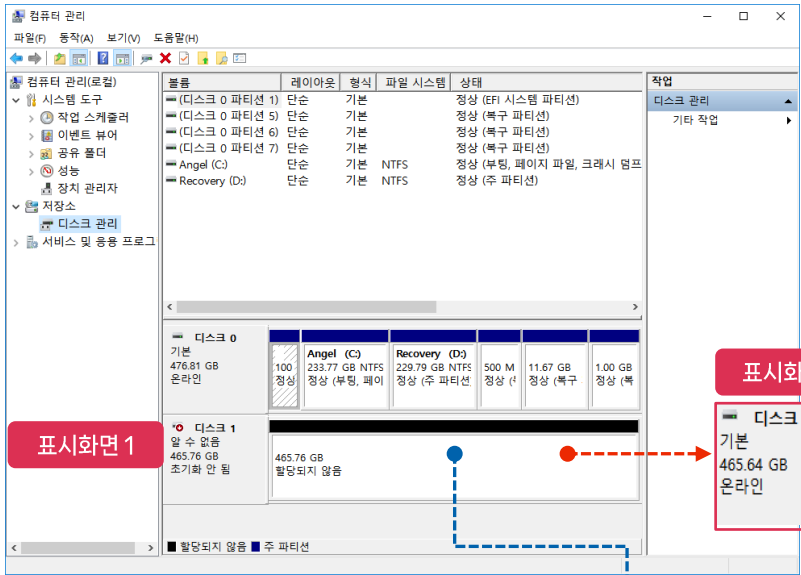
컴퓨터 관리

파일(F) 동작(A) 보기(V) 도움말(H)

컴퓨터 관리(로컬)
시스템 도구
작업 스케줄러
이벤트 뷰어
공유 폴더
성능
장치 관리자
저장소
디스크 관리
서비스 및 응용 프로그

| 볼륨 | 레이아웃 | 형식 | 파일 시스템 | 상태 |
|---|---|---|---|---|
| (디스크 0 파티션 1) | 단순 | 기본 | | 정상 (EFI 시스템 파티션) |
| (디스크 0 파티션 5) | 단순 | 기본 | | 정상 (복구 파티션) |
| (디스크 0 파티션 6) | 단순 | 기본 | | 정상 (복구 파티션) |
| (디스크 0 파티션 7) | 단순 | 기본 | | 정상 (복구 파티션) |
| Angel (C:) | 단순 | 기본 | NTFS | 정상 (부팅, 페이지 파일, 크래시 덤프 |
| Recovery (D:) | 단순 | 기본 | NTFS | 정상 (주 파티션) |

작업
디스크 관리
기타 작업

디스크 0
기본
476.81 GB
온라인

100
정상

Angel (C:)
233.77 GB NTFS
정상 (부팅, 페이

Recovery (D:)
229.79 GB NTFS
정상 (주 파티션

500 M
정상 (

11.67 GB
정상 (복구

1.00 GB
정상 (복

디스크 1
알 수 없음
465.76 GB
초기화 안 됨

465.76 GB
할당되지 않음

표시화면1

표시화

디스크
기본
465.64 GB
온라인

할당되지 않음 주 파티션